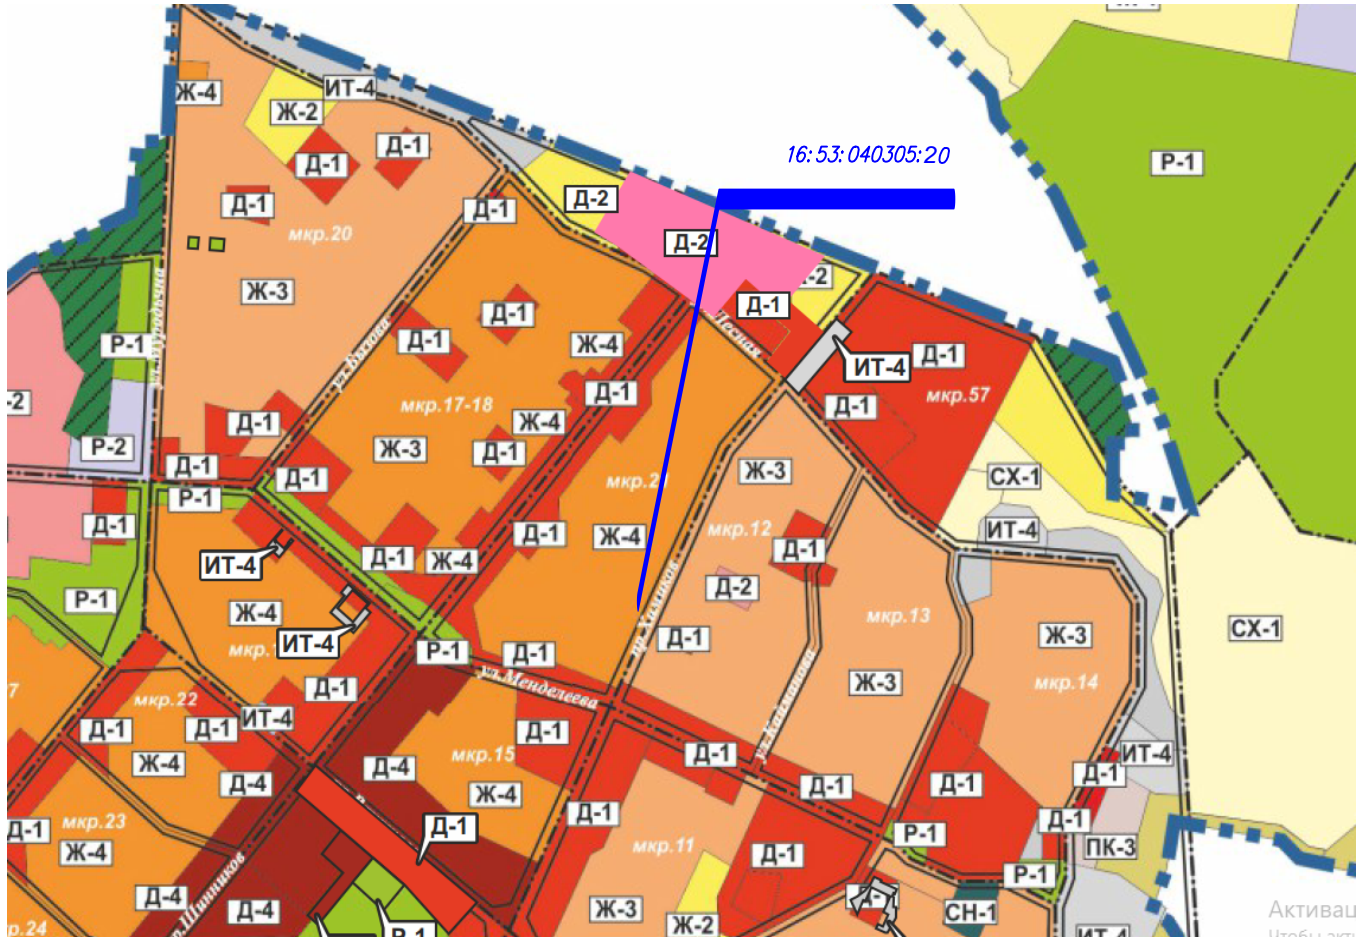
16:53:040305:20

Ж-4
ИТ-4
Ж-2
Д-1
Д-1
Д-1
Д-2
Д-1
мкр.20
Д-2
Р-1
Ж-3
Д-1
-2
Д-1
Ж-4
Д-1
Лесная
ИТ-4
Д-1
Р-1
ул.Вахитова
мкр.17-18
Д-1
Ж-4
Д-1
мкр.57
-2
Р-2
Д-1
Ж-3
Д-1
Ж-3
СХ-1
Д-1
Р-1
Д-1
мкр.2
ИТ-4
Д-1
Д-1
Ж-4
мкр.12
Д-1
ИТ-4
Д-1
Ж-4
пр.Химиков
Д-2
мкр.13
СХ-1
Р-1
Ж-4
ИТ-4
Д-1
Ж-3
мкр.1
Р-1
Д-1
ул.Менделеева
Ж-3
мкр.14
7
мкр.22
Д-1
ул.Кадышева
Д-1
Д-1
ИТ-4
Д-1
Д-1
ИТ-4
Ж-4
Д-4
Д-4
мкр.15
Д-1
Д-1
Д-1
Д-1
Ж-4
Д-1
Р-1
Д-1
мкр.23
Д-1
мкр.11
ПК-3
Ж-4
Д-1
Р-1
Д-4
пр.Шинников
Д-4
Ж-3
Ж-2
СН-1
р.24
Р-1
ИТ-4
Активац